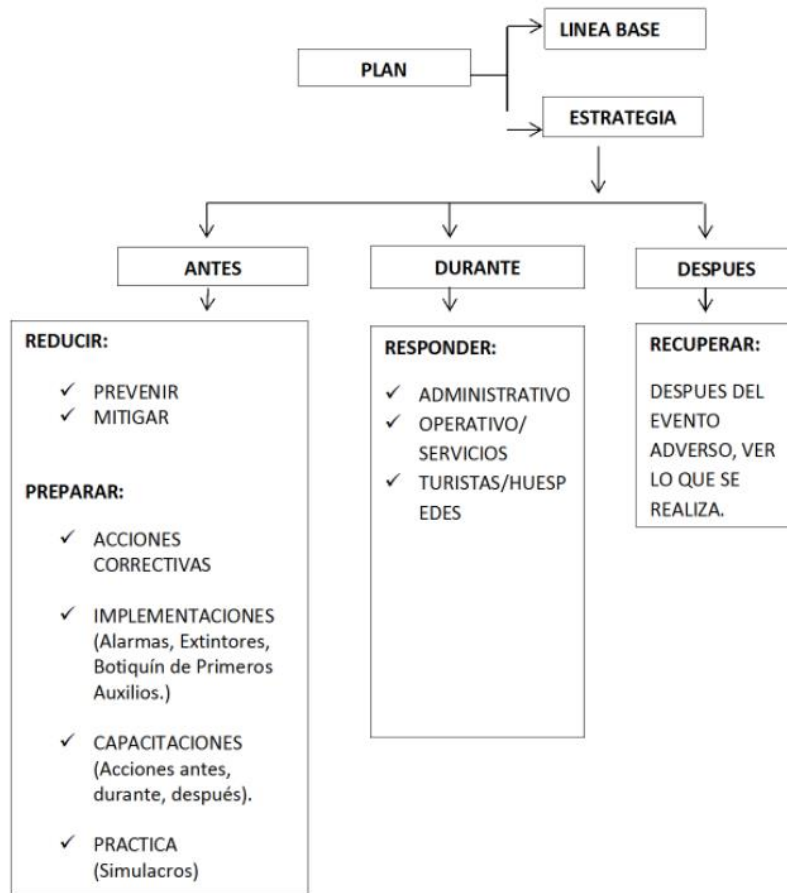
PLAN

LINEA BASE

ESTRATEGIA

ANTES

DURANTE

DESPUES

REDUCIR:

✓ PREVENIR
✓ MITIGAR

PREPARAR:

✓ ACCIONES CORRECTIVAS

✓ IMPLEMENTACIONES (Alarmas, Extintores, Botiquín de Primeros Auxilios.)

✓ CAPACITACIONES (Acciones antes, durante, después).

✓ PRACTICA (Simulacros)

RESPONDER:

✓ ADMINISTRATIVO
✓ OPERATIVO/ SERVICIOS
✓ TURISTAS/HUESPEDES

RECUPERAR:

DESPUES DEL EVENTO ADVERSO, VER LO QUE SE REALIZA.